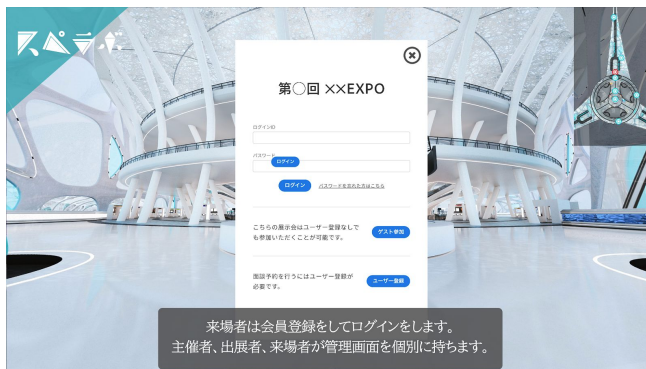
スペデザ

第◯回 ××EXPO

ログインID

パスワード

ログイン

ログイン

パスワードを忘れた方はこちら

こちらの展示会はユーザー登録なしでも参加いただくことが可能です。

ゲスト参加

面談予約を行うにはユーザー登録が必要です。

ユーザー登録

来場者は会員登録をしてログインをします。
主催者、出展者、来場者が管理画面を個別に持ちます。